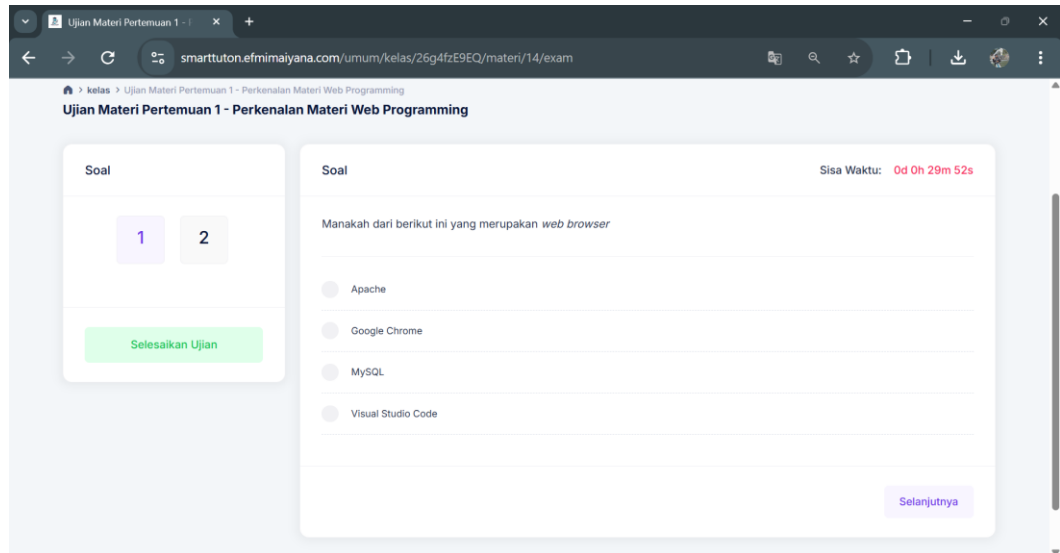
Ujian Materi Pertemuan 1 - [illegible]

smarttuton.efmimaiyana.com/umum/kelas/26g4fzE9EQ/materi/14/exam

> kelas > Ujian Materi Pertemuan 1 - Perkenalan Materi Web Programming

Ujian Materi Pertemuan 1 - Perkenalan Materi Web Programming

Soal

1 2

Selesaikan Ujian

Soal

Sisa Waktu: 0d 0h 29m 52s

Manakah dari berikut ini yang merupakan *web browser*

Apache

Google Chrome

MySQL

Visual Studio Code

Selanjutnya